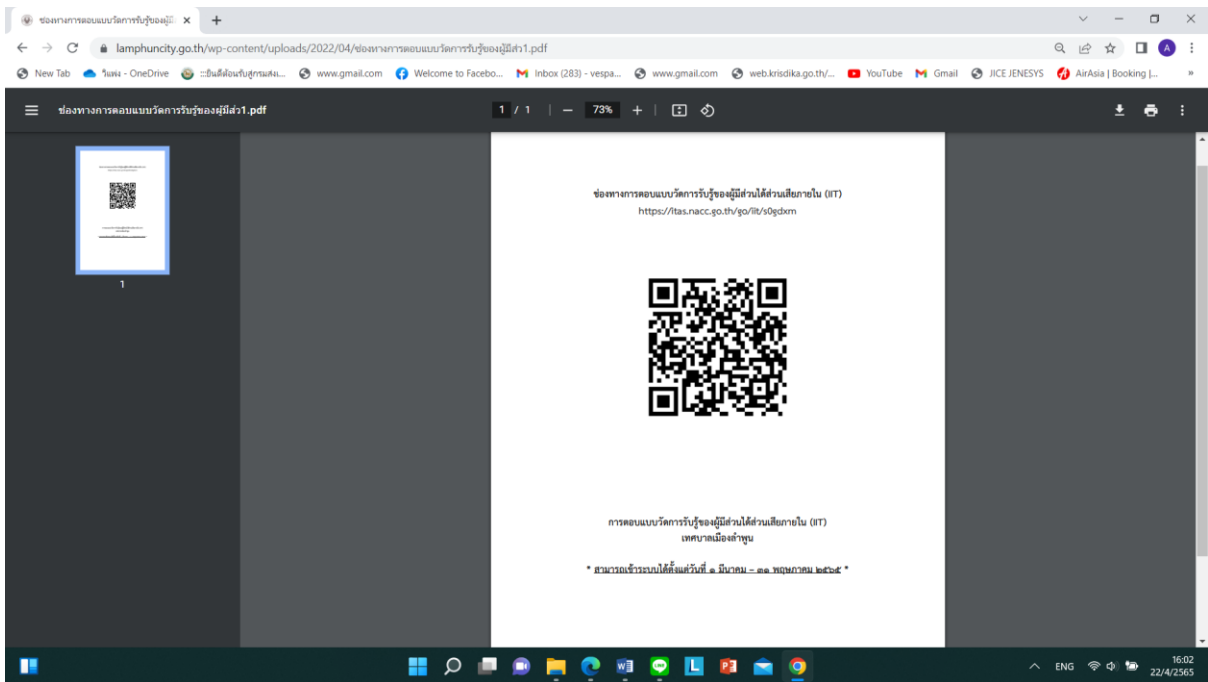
ช่องทางการตอบแบบวัดการรับรู้ของผู้มี ×

lamphuncity.go.th/wp-content/uploads/2022/04/ช่องทางการตอบแบบวัดการรับรู้ของผู้มีส่ว1.pdf

New Tab | ไฟล์ - OneDrive | :::ยินดีต้อนรับสู่กรมส่ง... | www.gmail.com | Welcome to Facebo... | Inbox (283) - vespa... | www.gmail.com | web.krisdika.go.th/... | YouTube | Gmail | JICE JENESYS | AirAsia | Booking |...

ช่องทางการตอบแบบวัดการรับรู้ของผู้มีส่ว1.pdf

1 / 1 | — 73% +

1

ช่องทางการตอบแบบวัดการรับรู้ของผู้มีส่วนได้ส่วนเสียภายใน (IIT)
https://itas.nacc.go.th/go/iit/s0gdxm

การตอบแบบวัดการรับรู้ของผู้มีส่วนได้ส่วนเสียภายใน (IIT)
เทศบาลเมืองลำพูน

* สามารถเข้าระบบได้ตั้งแต่วันที่ ๑ มีนาคม – ๓๑ พฤษภาคม ๒๕๖๕ *

ENG 16:02 22/4/2565